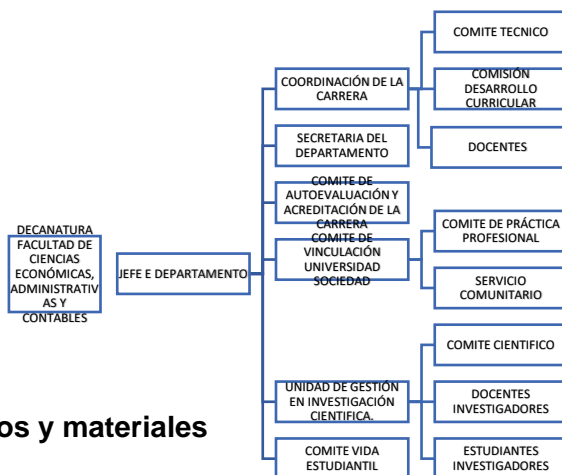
DECANATURA FACULTAD DE CIENCIAS ECONÓMICAS, ADMINISTRATIVAS Y CONTABLES

JEFE E DEPARTAMENTO

COORDINACIÓN DE LA CARRERA

COMITE TECNICO

COMISIÓN DESARROLLO CURRICULAR

DOCENTES

SECRETARIA DEL DEPARTAMENTO

COMITE DE AUTOEVALUACIÓN Y ACREDITACIÓN DE LA CARRERA

COMITE DE VINCULACIÓN UNIVERSIDAD SOCIEDAD

COMITE DE PRÁCTICA PROFESIONAL

SERVICIO COMUNITARIO

UNIDAD DE GESTIÓN EN INVESTIGACIÓN CIENTIFICA.

COMITE CIENTIFICO

DOCENTES INVESTIGADORES

ESTUDIANTES INVESTIGADORES

COMITE VIDA ESTUDIANTIL

os y materiales